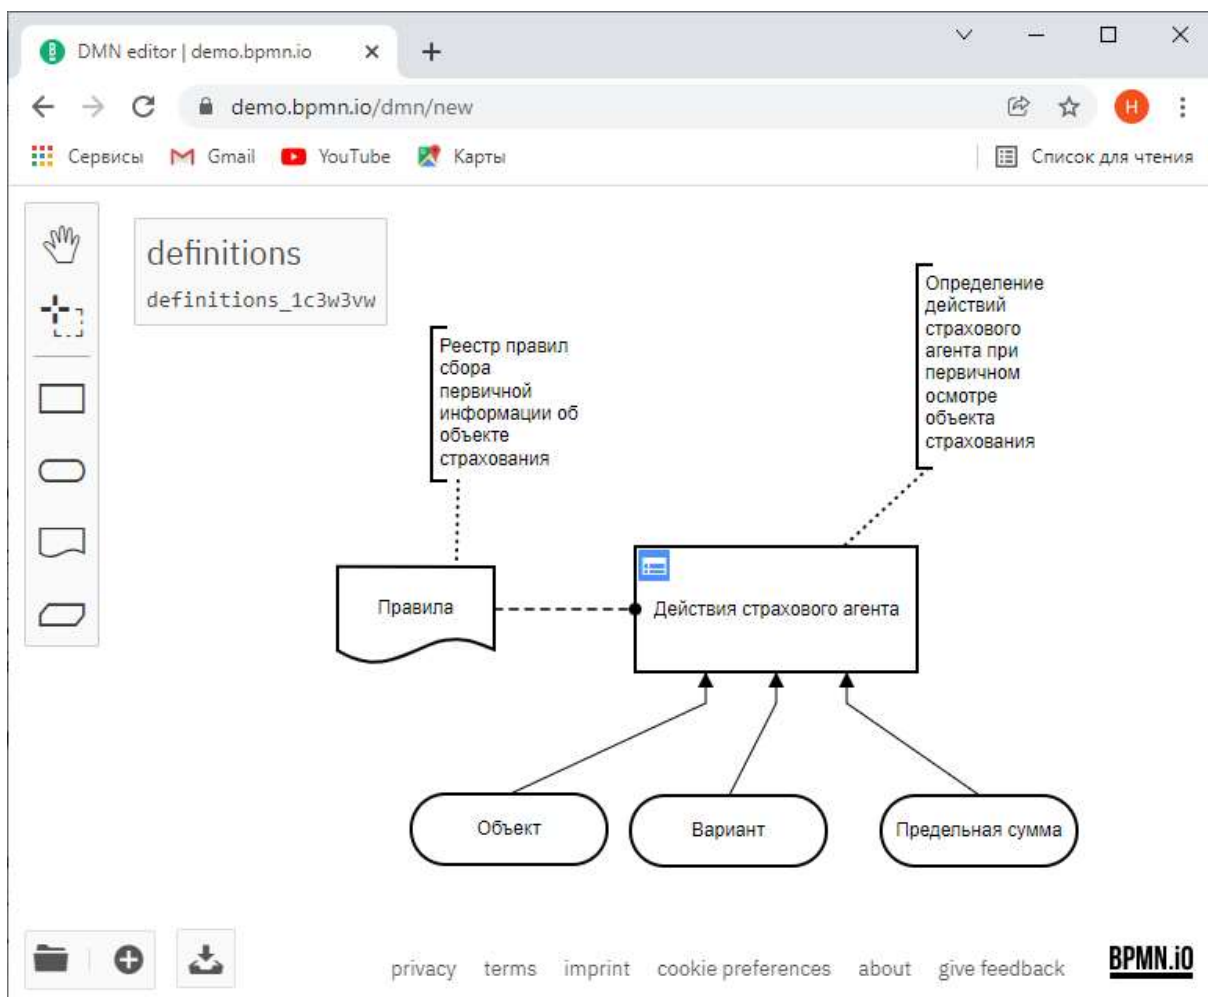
DMN editor | demo.bpmn.io ×
+
demo.bpmn.io/dmn/new
H
Сервисы Gmail YouTube Карты
Список для чтения

definitions
definitions_1c3w3vw

Реестр правил сбора первичной информации об объекте страхования

Определение действий страхового агента при первичном осмотре объекта страхования

Правила

Действия страхового агента

Объект

Вариант

Предельная сумма

privacy terms imprint cookie preferences about give feedback BPMN.iO